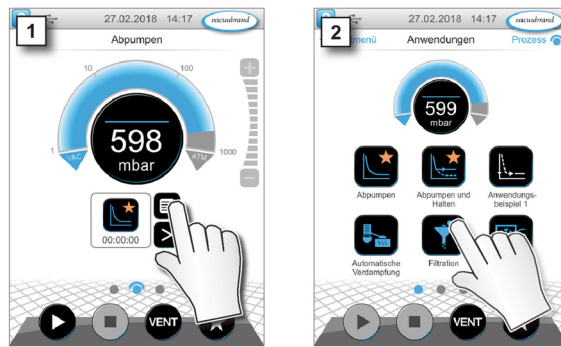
1

27.02.2018 14:17 vacuubrand

Abpumpen

10 100

1 VAC ATM 1000

598
mbar

00:00:00

VENT

2

27.02.2018 14:17 vacuubrand

menü Anwendungen Prozess

599
mbar

Abpumpen

Abpumpen und Halten

Anwendungsbeispiel 1

Automatische Verdampfung

Filtration

VENT